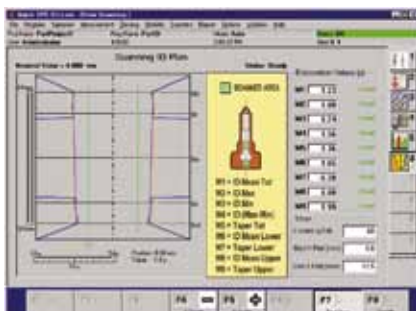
Scanning 3D Plots

W1 = ID Mean Tot
W2 = ID Max
W3 = ID Min
W4 = ID (Max-Min)
W5 = Taper Tot
W6 = ID Mean Lower
W7 = Taper Lower
W8 = ID Mean Upper
W9 = Taper Upper

W1
W2
W3
W4
W5
W6
W7
W8
W9

F6
F5
F7
F8